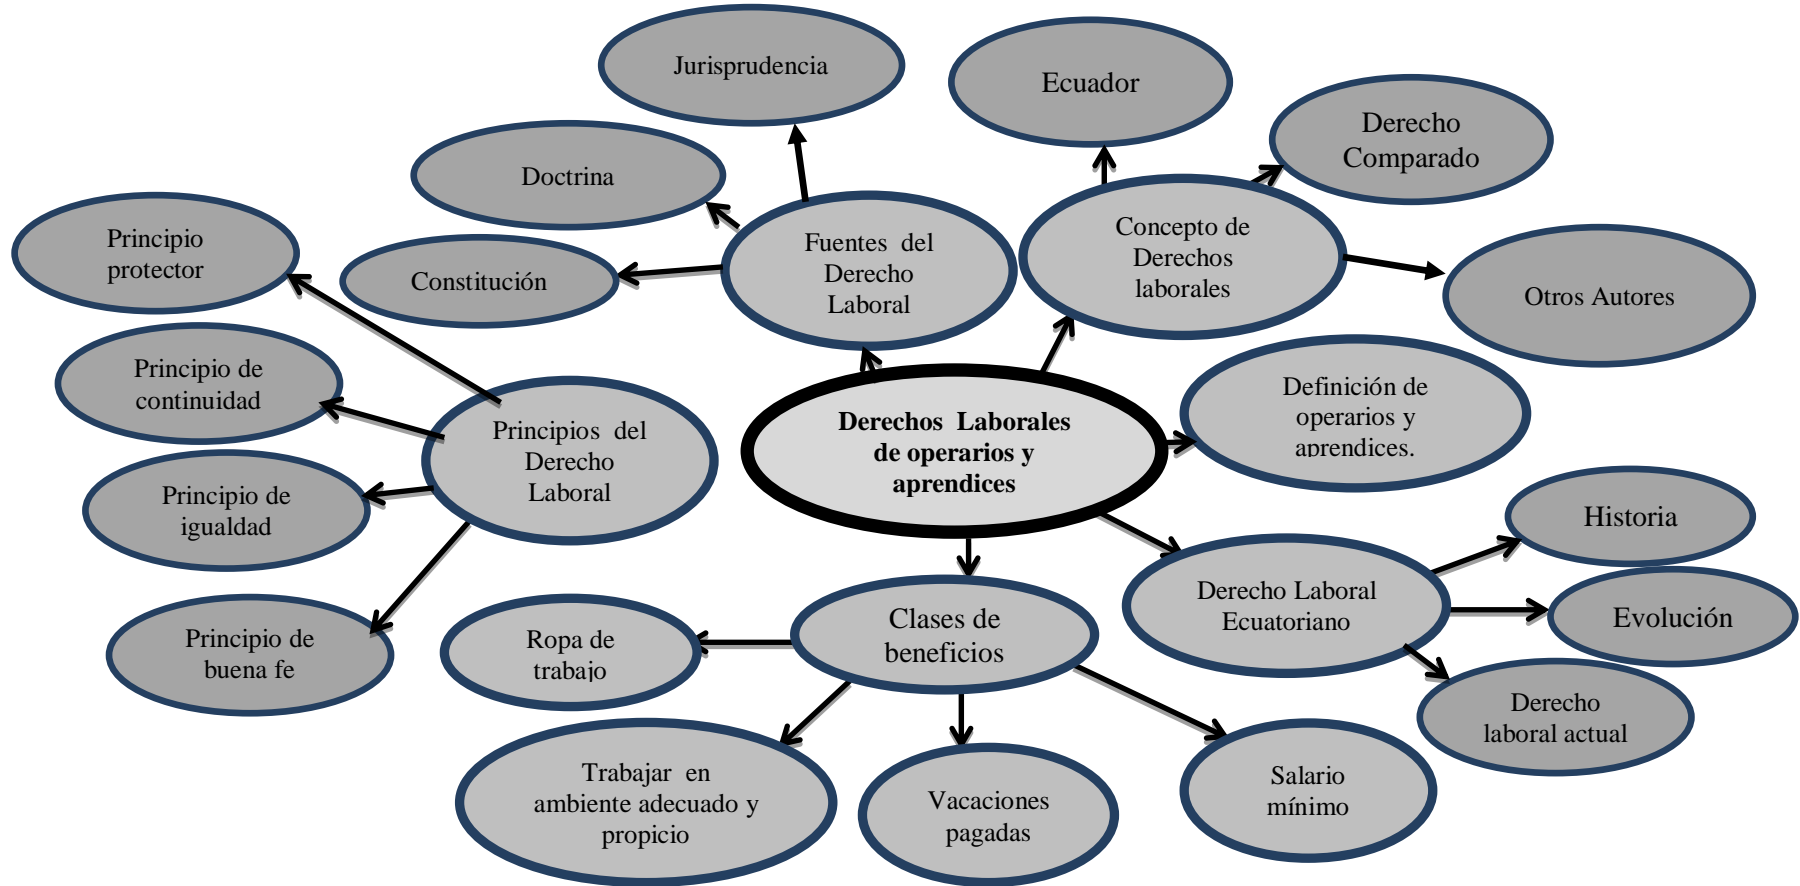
Derechos Laborales de operarios y aprendices

Fuentes del Derecho Laboral

Jurisprudencia

Doctrina

Constitución

Concepto de Derechos laborales

Ecuador

Derecho Comparado

Otros Autores

Definición de operarios y aprendices.

Principios del Derecho Laboral

Principio protector

Principio de continuidad

Principio de igualdad

Principio de buena fe

Derecho Laboral Ecuatoriano

Historia

Evolución

Derecho laboral actual

Clases de beneficios

Ropa de trabajo

Trabajar en ambiente adecuado y propicio

Vacaciones pagadas

Salario mínimo